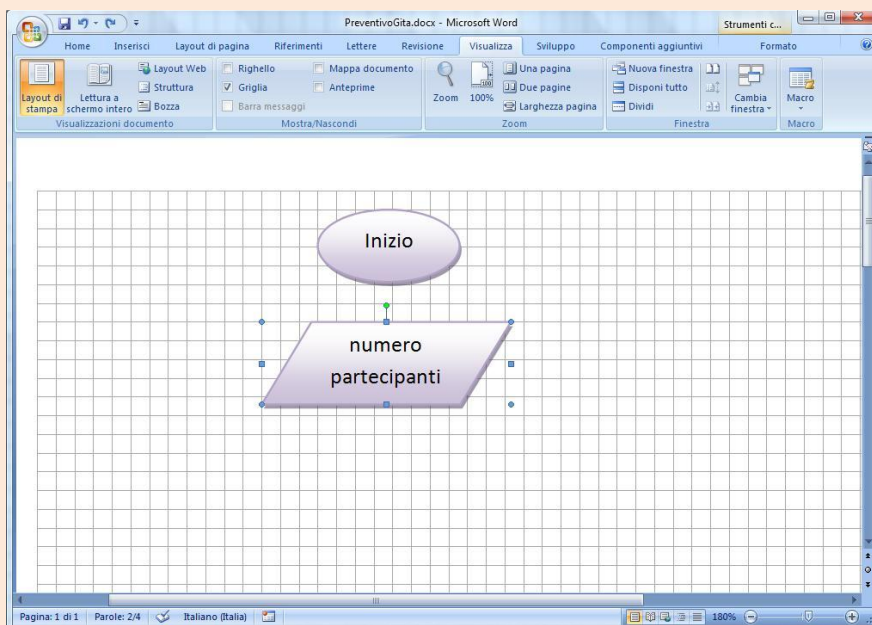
PreventivoGita.docx - Microsoft Word

Strumenti c...

Home Inserisci Layout di pagina Riferimenti Lettere Revisione Visualizza Sviluppo Componenti aggiuntivi Formato

Layout di stampa
Lettura a schermo intero
Layout Web
Struttura
Bozza
Visualizzazioni documento

Righello
Griglia
Barra messaggi
Mappa documento
Anteprime
Mostra/Nascondi

Zoom
100%
Una pagina
Due pagine
Larghezza pagina
Zoom

Nuova finestra
Disponi tutto
Dividi
Cambia finestra
Finestra

Macro
Macro

Inizio

numero partecipanti

Pagina: 1 di 1 Parole: 2/4 Italiano (Italia) 180%